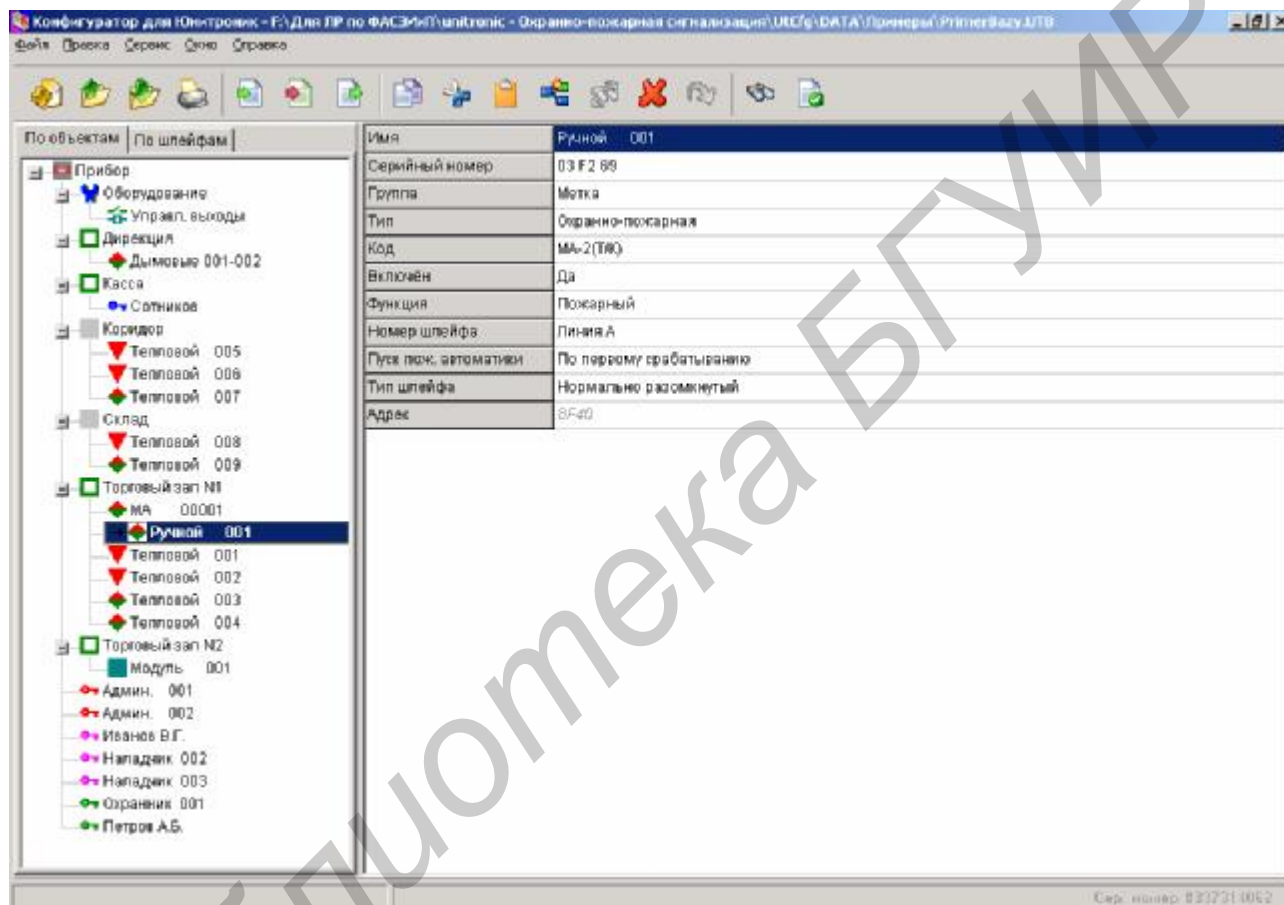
Конфигуратор для Юнитроник - F:\Для ЛР по ФАСЗИТ\unitronic - Охранно-пожарная сигнализация\UtCfg\DATA\Примеры\PrimerBazy.UTB

Файл Правка Сервис Окно Справка

По объектам | По шлейфам

Прибор
Оборудование
Управл. выходы
Дирекция
Дымовые 001-002
Касса
Сотников
Коридор
Тепловой 005
Тепловой 006
Тепловой 007
Склад
Тепловой 008
Тепловой 009
Торговый зал №1
МА 00001
Ручной 001
Тепловой 001
Тепловой 002
Тепловой 003
Тепловой 004
Торговый зал №2
Модуль 001
Админ. 001
Админ. 002
Иванов В.Г.
Наладчик 002
Наладчик 003
Охранник 001
Петров А.Б.

| Имя | Ручной 001 |
|---|---|
| Серийный номер | 03 F2 69 |
| Группа | Метка |
| Тип | Охранно-пожарная |
| Код | МА-2(ТАО) |
| Включён | Да |
| Функция | Пожарный |
| Номер шлейфа | Линия А |
| Пуск пож. автоматики | По первому срабатыванию |
| Тип шлейфа | Нормально разомкнутый |
| Адрес | 8F40 |

Сер. номер 033731 0052

Библиотека БГУИР